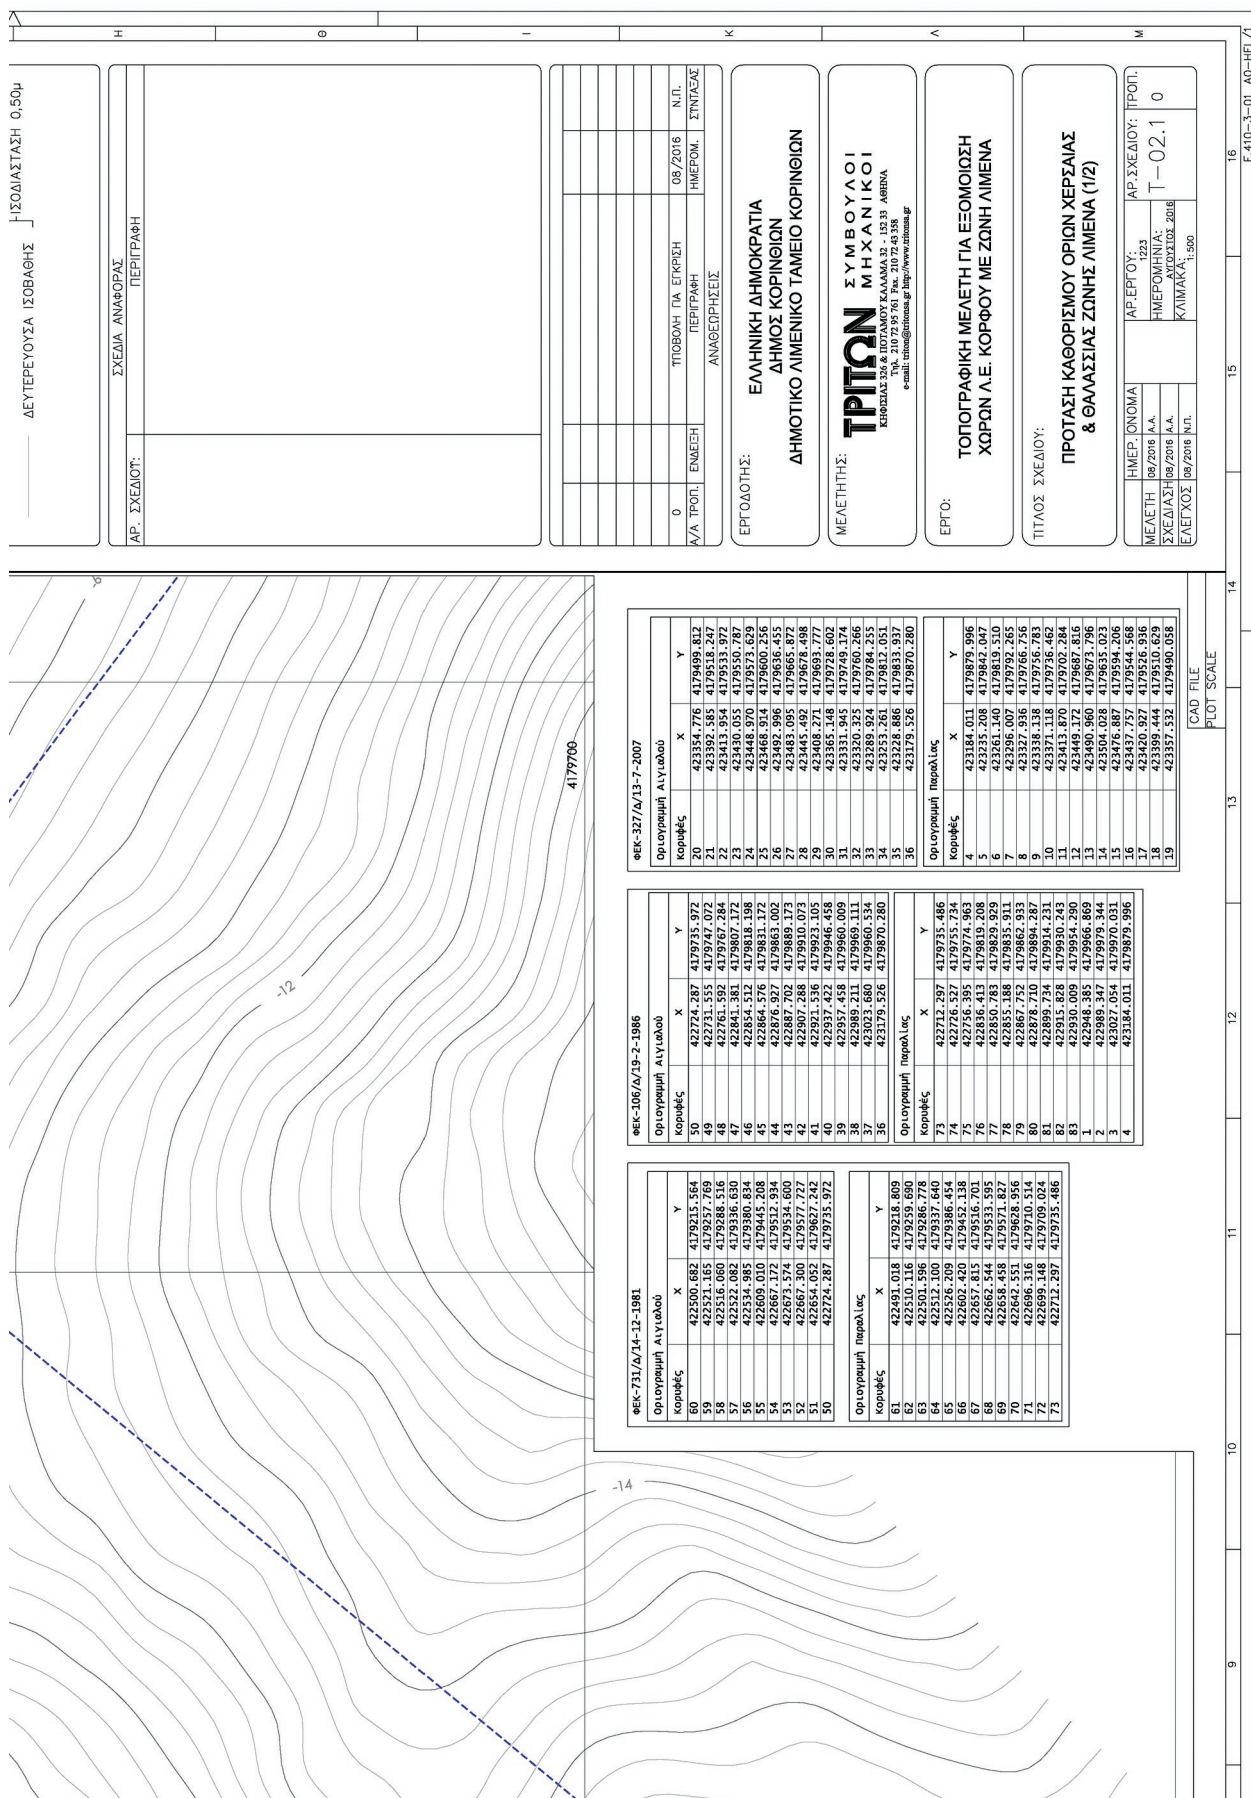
ΔΕΥΤΕΡΕΥΟΥΣΑ ΙΣΟΒΑΘΗΣ ΙΣΟΔΙΑΣΤΑΣΗ 0,50μ

ΑΡ. ΣΧΕΔΙΟΥ: ΣΧΕΔΙΑ ΑΝΑΦΟΡΑΣ ΠΕΡΙΓΡΑΦΗ

| Α/Α ΤΡΟΠ. | ΕΝΔΕΙΞΗ | ΠΕΡΙΓΡΑΦΗ | ΗΜΕΡΟΜ. | ΣΥΝΤΑΞΑΣ |
|---|---|---|---|---|
| 0 | | ΥΠΟΒΟΛΗ ΓΙΑ ΕΓΚΡΙΣΗ | 08/2016 | Ν.Π. |

ΑΝΑΘΕΩΡΗΣΕΙΣ

ΕΡΓΟΔΟΤΗΣ: ΕΛΛΗΝΙΚΗ ΔΗΜΟΚΡΑΤΙΑ ΔΗΜΟΣ ΚΟΡΙΝΘΙΩΝ ΔΗΜΟΤΙΚΟ ΛΙΜΕΝΙΚΟ ΤΑΜΕΙΟ ΚΟΡΙΝΘΙΩΝ

ΜΕΛΕΤΗΤΗΣ: ΤΡΙΤΩΝ ΣΥΜΒΟΥΛΟΙ ΜΗΧΑΝΙΚΟΙ
ΚΗΦΙΣΙΑΣ 326 & ΠΟΤΑΜΟΥ ΚΑΛΑΜΑ 32 , 152 33 ΑΘΗΝΑ Τηλ. 210 72 95 761 Fax. 210 72 43 558 e-mail: triton@tritonsa.gr http://www.tritonsa.gr

ΕΡΓΟ: ΤΟΠΟΓΡΑΦΙΚΗ ΜΕΛΕΤΗ ΓΙΑ ΕΞΟΜΟΙΩΣΗ ΧΩΡΩΝ Λ.Ε. ΚΟΡΦΟΥ ΜΕ ΖΩΝΗ ΛΙΜΕΝΑ

ΤΙΤΛΟΣ ΣΧΕΔΙΟΥ: ΠΡΟΤΑΣΗ ΚΑΘΟΡΙΣΜΟΥ ΟΡΙΩΝ ΧΕΡΣΑΙΑΣ & ΘΑΛΑΣΣΙΑΣ ΖΩΝΗΣ ΛΙΜΕΝΑ (1/2)

| | ΗΜΕΡ. | ΟΝΟΜΑ |
|---|---|---|
| ΜΕΛΕΤΗ | 08/2016 | Α.Α. |
| ΣΧΕΔΙΑΣΗ | 08/2016 | Α.Α. |
| ΕΛΕΓΧΟΣ | 08/2016 | Ν.Π. |

ΑΡ.ΕΡΓΟΥ: 1223
ΗΜΕΡΟΜΗΝΙΑ: ΑΥΓΟΥΣΤΟΣ 2016
ΚΛΙΜΑΚΑ: 1:500
ΑΡ.ΣΧΕΔΙΟΥ: Τ–02.1
ΤΡΟΠ. 0

ΦΕΚ-731/Δ/14-12-1981
Οριογραμμή Αιγιαλού

| Κορυφές | X | Y |
|---|---|---|
| 60 | 422500.682 | 4179215.564 |
| 59 | 422521.165 | 4179257.769 |
| 58 | 422516.060 | 4179288.516 |
| 57 | 422522.082 | 4179336.630 |
| 56 | 422534.985 | 4179380.834 |
| 55 | 422609.010 | 4179445.208 |
| 54 | 422673.172 | 4179534.600 |
| 53 | 422673.574 | 4179577.727 |
| 52 | 422667.300 | 4179627.242 |
| 51 | 422654.052 | 4179662.925 |
| 50 | 422724.287 | 4179735.972 |

Οριογραμμή παραλίας

| Κορυφές | X | Y |
|---|---|---|
| 61 | 422491.018 | 4179218.809 |
| 62 | 422510.116 | 4179259.690 |
| 63 | 422501.596 | 4179286.778 |
| 64 | 422512.100 | 4179337.640 |
| 65 | 422526.209 | 4179386.454 |
| 66 | 422602.420 | 4179452.138 |
| 67 | 422657.815 | 4179516.701 |
| 68 | 422662.544 | 4179533.595 |
| 69 | 422658.458 | 4179571.827 |
| 71 | 422642.551 | 4179628.956 |
| 72 | 422696.316 | 4179710.514 |
| 72 | 422699.148 | 4179709.024 |
| 73 | 422712.297 | 4179735.486 |

ΦΕΚ-106/Δ/19-2-1986
Οριογραμμή Αιγιαλού

| Κορυφές | X | Y |
|---|---|---|
| 50 | 422724.287 | 4179735.972 |
| 49 | 422731.555 | 4179747.072 |
| 48 | 422761.592 | 4179767.284 |
| 47 | 422841.381 | 4179807.172 |
| 46 | 422854.512 | 4179818.198 |
| 45 | 422864.576 | 4179831.172 |
| 44 | 422876.927 | 4179863.002 |
| 43 | 422887.702 | 4179889.173 |
| 42 | 422907.288 | 4179910.073 |
| 41 | 422921.536 | 4179923.105 |
| 40 | 422937.422 | 4179946.458 |
| 39 | 422957.458 | 4179960.009 |
| 38 | 422989.211 | 4179969.111 |
| 37 | 423023.680 | 4179990.534 |
| 36 | 423179.526 | 4179870.280 |

Οριογραμμή παραλίας

| Κορυφές | X | Y |
|---|---|---|
| 73 | 422712.297 | 4179735.486 |
| 74 | 422726.527 | 4179755.734 |
| 75 | 422756.395 | 4179774.963 |
| 76 | 422836.413 | 4179819.208 |
| 77 | 422850.788 | 4179829.929 |
| 78 | 422855.188 | 4179835.911 |
| 79 | 422867.752 | 4179862.933 |
| 80 | 422878.710 | 4179894.287 |
| 81 | 422899.734 | 4179914.231 |
| 82 | 422915.828 | 4179930.243 |
| 83 | 422930.009 | 4179954.290 |
| 1 | 422948.385 | 4179966.869 |
| 2 | 422989.347 | 4179979.344 |
| 3 | 423027.054 | 4179970.031 |
| 4 | 423184.011 | 4179879.996 |

ΦΕΚ-327/Δ/13-7-2007
Οριογραμμή Αιγιαλού

| Κορυφές | X | Y |
|---|---|---|
| 20 | 423354.776 | 4179499.812 |
| 21 | 423392.585 | 4179518.247 |
| 22 | 423413.954 | 4179533.972 |
| 23 | 423430.055 | 4179550.787 |
| 24 | 423448.970 | 4179573.629 |
| 25 | 423468.914 | 4179600.256 |
| 26 | 423492.996 | 4179636.455 |
| 27 | 423483.095 | 4179665.872 |
| 28 | 423445.492 | 4179678.498 |
| 29 | 423408.271 | 4179693.777 |
| 30 | 423365.148 | 4179728.602 |
| 31 | 423331.945 | 4179749.174 |
| 32 | 423320.325 | 4179760.266 |
| 33 | 423289.924 | 4179784.255 |
| 34 | 423253.261 | 4179812.051 |
| 35 | 423228.886 | 4179833.937 |
| 36 | 423179.526 | 4179870.280 |

Οριογραμμή παραλίας

| Κορυφές | X | Y |
|---|---|---|
| 4 | 423184.011 | 4179879.996 |
| 5 | 423235.208 | 4179842.047 |
| 6 | 423261.140 | 4179819.510 |
| 7 | 423296.007 | 4179792.265 |
| 8 | 423327.936 | 4179766.756 |
| 9 | 423338.138 | 4179756.783 |
| 10 | 423371.118 | 4179736.462 |
| 11 | 423413.870 | 4179702.284 |
| 12 | 423449.172 | 4179687.816 |
| 13 | 423490.960 | 4179673.796 |
| 14 | 423504.028 | 4179635.023 |
| 15 | 423476.887 | 4179594.206 |
| 16 | 423437.757 | 4179544.568 |
| 17 | 423420.927 | 4179526.936 |
| 18 | 423399.444 | 4179510.629 |
| 19 | 423357.532 | 4179490.058 |

-12
-14
4179700
CAD FILE
PLOT SCALE
Η Θ Ι Κ Λ Μ
9 10 11 12 13 14 15 16
E 410-3-01 A0-HEL/1